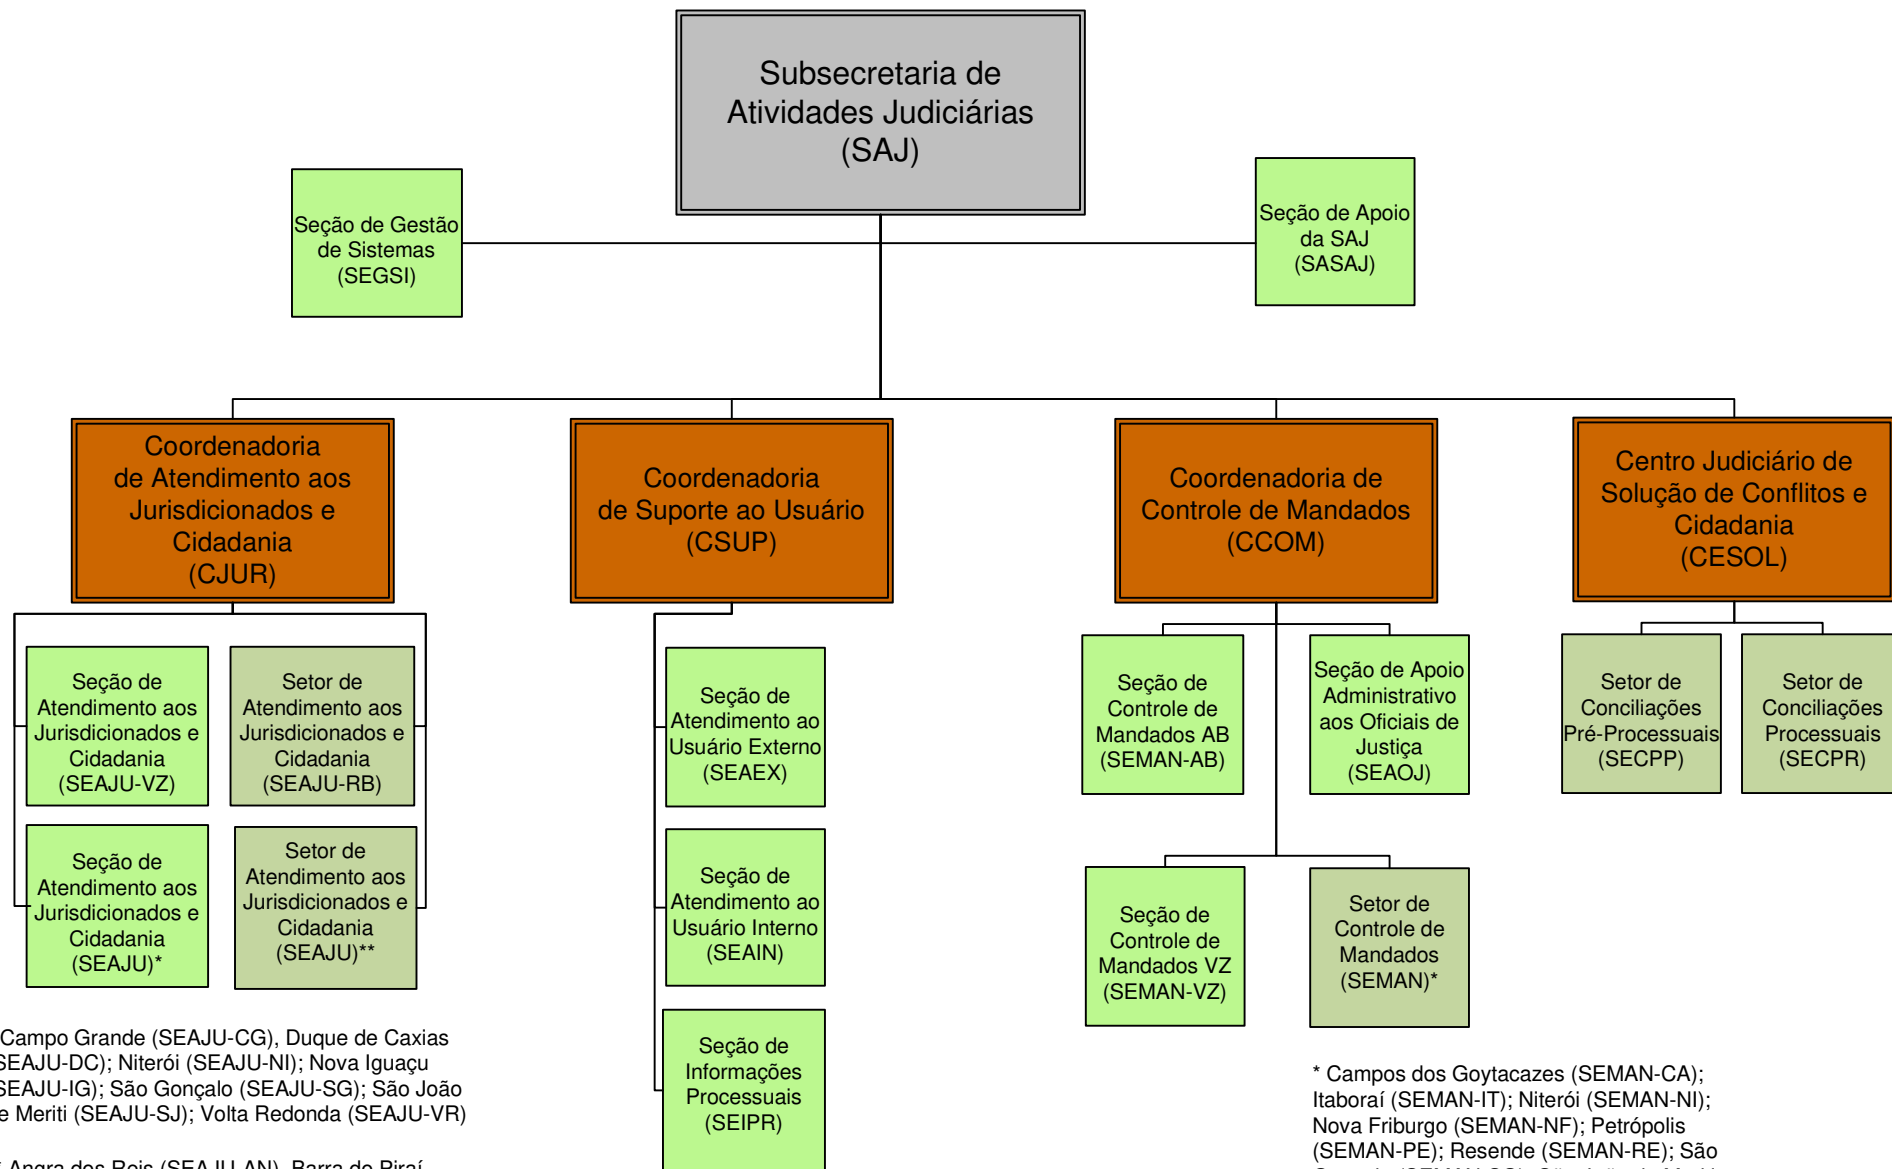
Subsecretaria de Atividades Judiciárias (SAJ)

Seção de Gestão de Sistemas (SEGSI)

Seção de Apoio da SAJ (SASAJ)

Coordenadoria de Atendimento aos Jurisdicionados e Cidadania (CJUR)

Coordenadoria de Suporte ao Usuário (CSUP)

Coordenadoria de Controle de Mandados (CCOM)

Centro Judiciário de Solução de Conflitos e Cidadania (CESOL)

Seção de Atendimento aos Jurisdicionados e Cidadania (SEAJU-VZ)

Setor de Atendimento aos Jurisdicionados e Cidadania (SEAJU-RB)

Seção de Atendimento aos Jurisdicionados e Cidadania (SEAJU)*

Setor de Atendimento aos Jurisdicionados e Cidadania (SEAJU)**

Seção de Atendimento ao Usuário Externo (SEAEX)

Seção de Atendimento ao Usuário Interno (SEAIN)

Seção de Informações Processuais (SEIPR)

Seção de Controle de Mandados AB (SEMAN-AB)

Seção de Apoio Administrativo aos Oficiais de Justiça (SEAOJ)

Seção de Controle de Mandados VZ (SEMAN-VZ)

Setor de Controle de Mandados (SEMAN)*

Setor de Conciliações Pré-Processuais (SECPP)

Setor de Conciliações Processuais (SECPR)

Campo Grande (SEAJU-CG), Duque de Caxias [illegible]SEAJU-DC); Niterói (SEAJU-NI); Nova Iguaçu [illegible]SEAJU-IG); São Gonçalo (SEAJU-SG); São João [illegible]e Meriti (SEAJU-SJ); Volta Redonda (SEAJU-VR)

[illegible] Angra dos Reis (SEAJU-AN), Barra do Piraí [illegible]

* Campos dos Goytacazes (SEMAN-CA); Itaboraí (SEMAN-IT); Niterói (SEMAN-NI); Nova Friburgo (SEMAN-NF); Petrópolis (SEMAN-PE); Resende (SEMAN-RE); São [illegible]